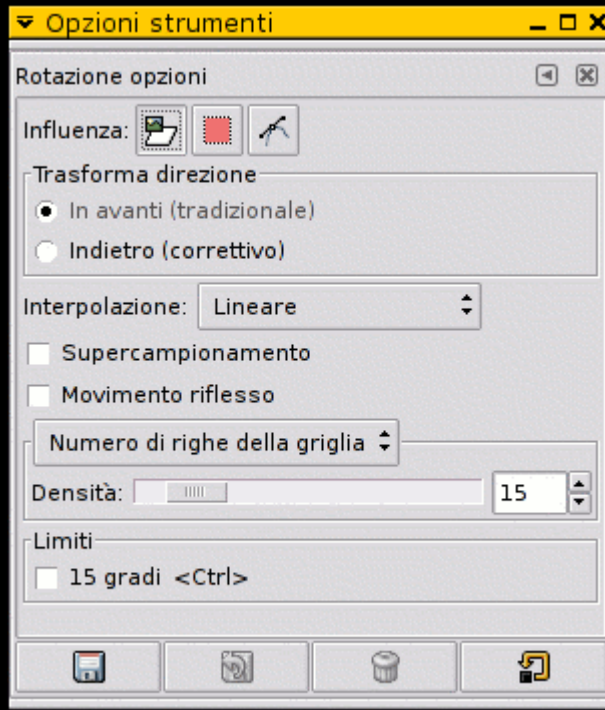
Opzioni strumenti

Rotazione opzioni

Influenza:

Trasforma direzione

In avanti (tradizionale)

Indietro (correttivo)

Interpolazione: Lineare

Supercampionamento

Movimento riflesso

Numero di righe della griglia

Densità: 15

Limiti

15 gradi <Ctrl>